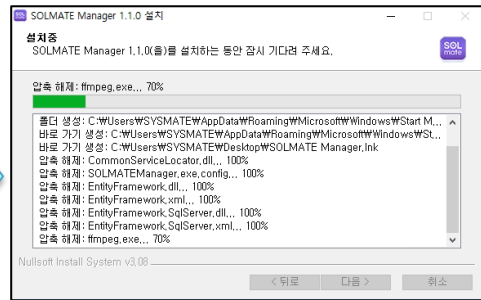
SOLMATE Manager 1.1.0 설치

설치중

SOLMATE Manager 1.1.0(을)를 설치하는 동안 잠시 기다려 주세요.

SOL mate

압축 해제: ffmpeg.exe... 70%

폴더 생성: C:₩Users₩SYSMATE₩AppData₩Roaming₩Microsoft₩Windows₩Start M...
바로 가기 생성: C:₩Users₩SYSMATE₩AppData₩Roaming₩Microsoft₩Windows₩St...
바로 가기 생성: C:₩Users₩SYSMATE₩Desktop₩SOLMATE Manager.lnk
압축 해제: CommonServiceLocator.dll... 100%
압축 해제: SOLMATEManager.exe.config... 100%
압축 해제: EntityFramework.dll... 100%
압축 해제: EntityFramework.xml... 100%
압축 해제: EntityFramework.SqlServer.dll... 100%
압축 해제: EntityFramework.SqlServer.xml... 100%
압축 해제: ffmpeg.exe... 70%

Nullsoft Install System v3.08

< 뒤로 다음 > 취소